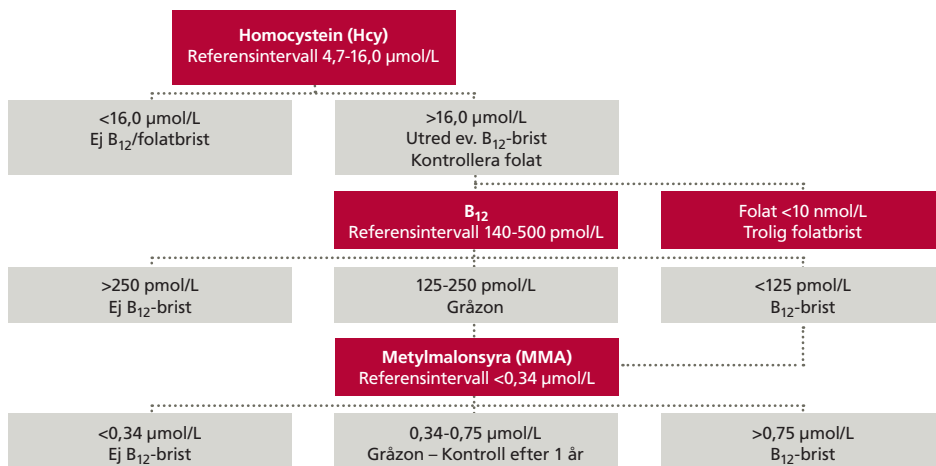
Homocystein (Hcy)
Referensintervall 4,7-16,0 µmol/L

<16,0 µmol/L
Ej $B_{12}$/folatbrist

>16,0 µmol/L
Utred ev. $B_{12}$-brist
Kontrollera folat

$B_{12}$
Referensintervall 140-500 pmol/L

Folat <10 nmol/L
Trolig folatbrist

>250 pmol/L
Ej $B_{12}$-brist

125-250 pmol/L
Gråzon

<125 pmol/L
$B_{12}$-brist

Metylmalonsyra (MMA)
Referensintervall <0,34 µmol/L

<0,34 µmol/L
Ej $B_{12}$-brist

0,34-0,75 µmol/L
Gråzon – Kontroll efter 1 år

>0,75 µmol/L
$B_{12}$-brist